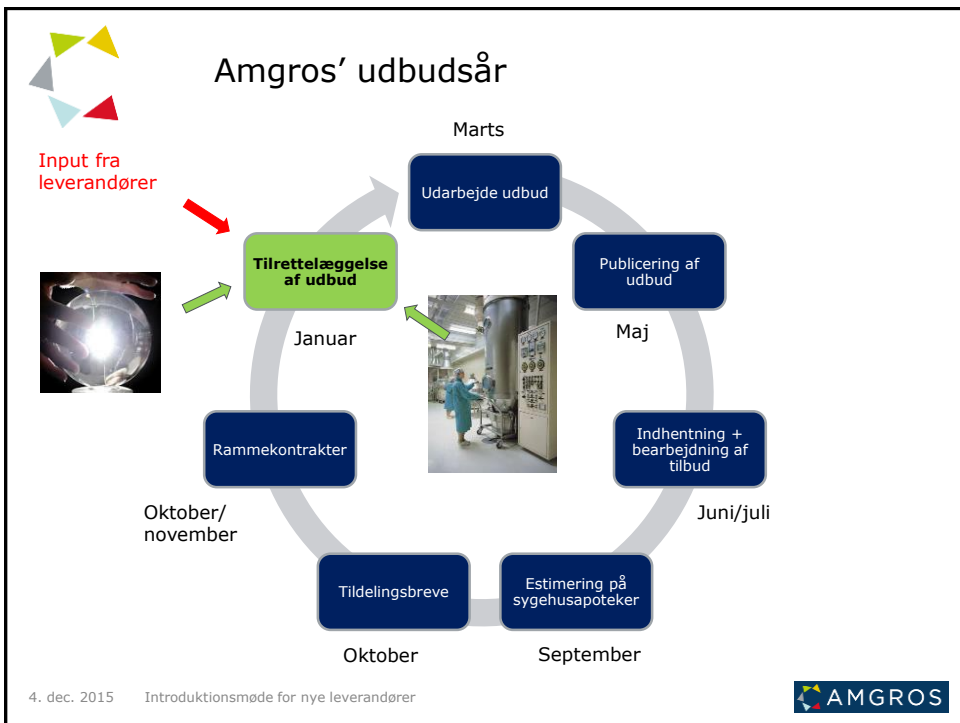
Amgros' udbudsår

Input fra leverandører

Marts

Udarbejde udbud

Tilrettelæggelse af udbud

Publicering af udbud

Januar

Maj

Rammekontrakter

Indhentning + bearbejdning af tilbud

Oktober/ november

Juni/juli

Tildelingsbreve

Estimering på sygehusapoteker

Oktober

September

4. dec. 2015 Introduktionsmøde for nye leverandører

AMGROS